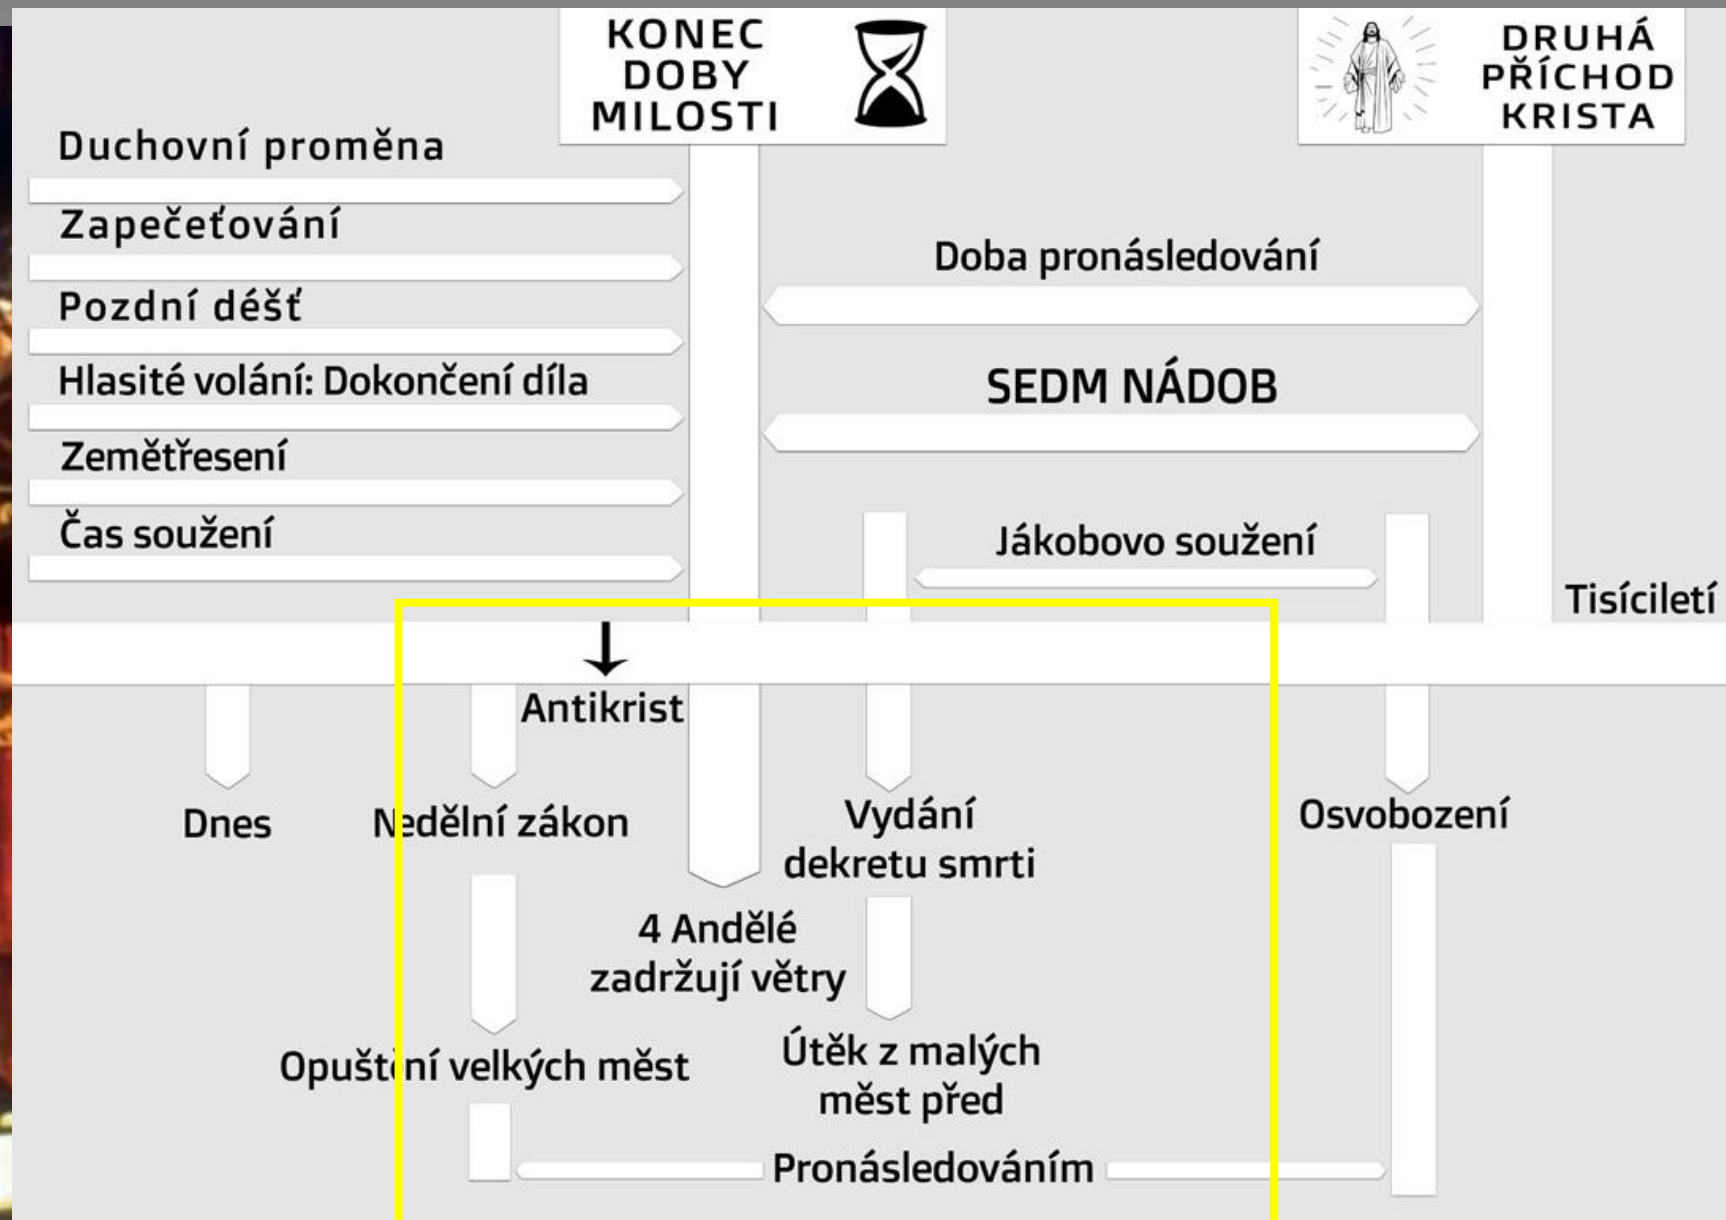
KONEC DOBY MILOSTI

DRUHÁ PŘÍCHOD KRISTA

Duchovní proměna

Zapečeťování

Pozdní déšť

Hlasité volání: Dokončení díla

Zemětřesení

Čas soužení

Doba pronásledování

SEDM NÁDOB

Jákobovo soužení

Tisíciletí

Antikrist

Dnes

Nedělní zákon

Vydání dekretu smrti

Osvobození

4 Andělé zadržují větry

Opuštění velkých měst

Útěk z malých měst před

Pronásledováním